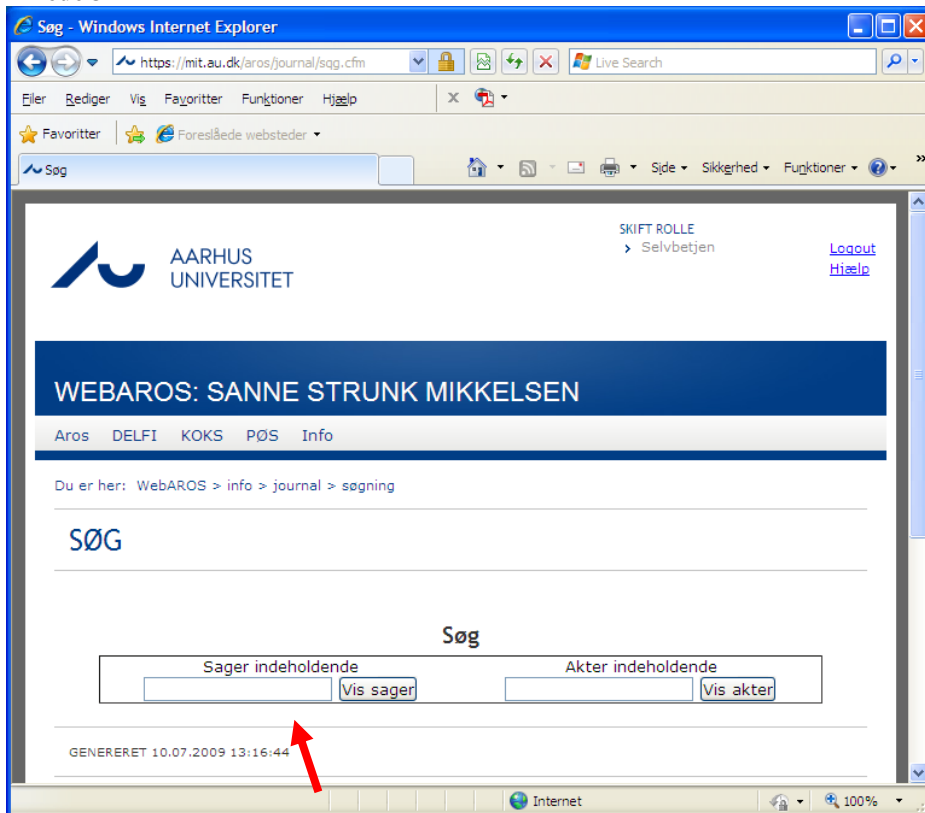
Søg - Windows Internet Explorer

https://mit.au.dk/aros/journal/sqg.cfm

Live Search

Filer Rediger Vis Favoritter Funktioner Hjælp

Favoritter Foreslåede websteder

Søg

Side Sikkerhed Funktioner

AARHUS UNIVERSITET

SKIFT ROLLE
› Selvbetjen

Logout
Hjælp

WEBAROS: SANNE STRUNK MIKKELSEN

Aros DELFI KOKS PØS Info

Du er her: WebAROS > info > journal > søgning

SØG

Søg

| Sager indeholdende | Akter indeholdende |
|---|---|
| Vis sager | Vis akter |

GENERERET 10.07.2009 13:16:44

Internet 100%